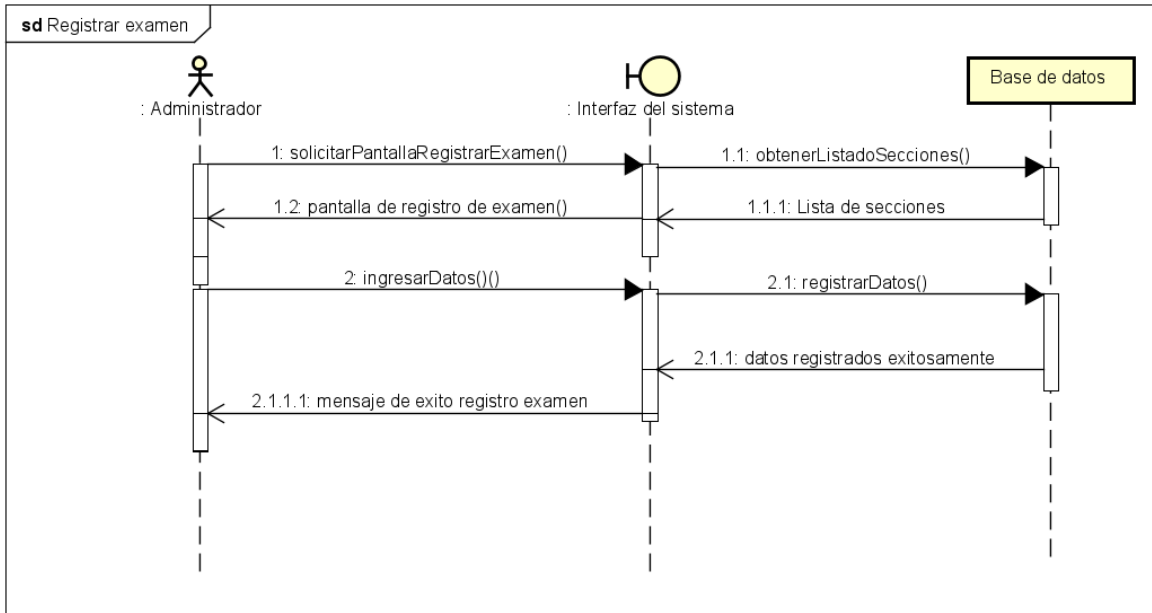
sd Registrar examen

: Administrador

: Interfaz del sistema

Base de datos

1: solicitarPantallaRegistrarExamen()

1.1: obtenerListadoSecciones()

1.2: pantalla de registro de examen()

1.1.1: Lista de secciones

2: ingresarDatos()()

2.1: registrarDatos()

2.1.1: datos registrados exitosamente

2.1.1.1: mensaje de exito registro examen